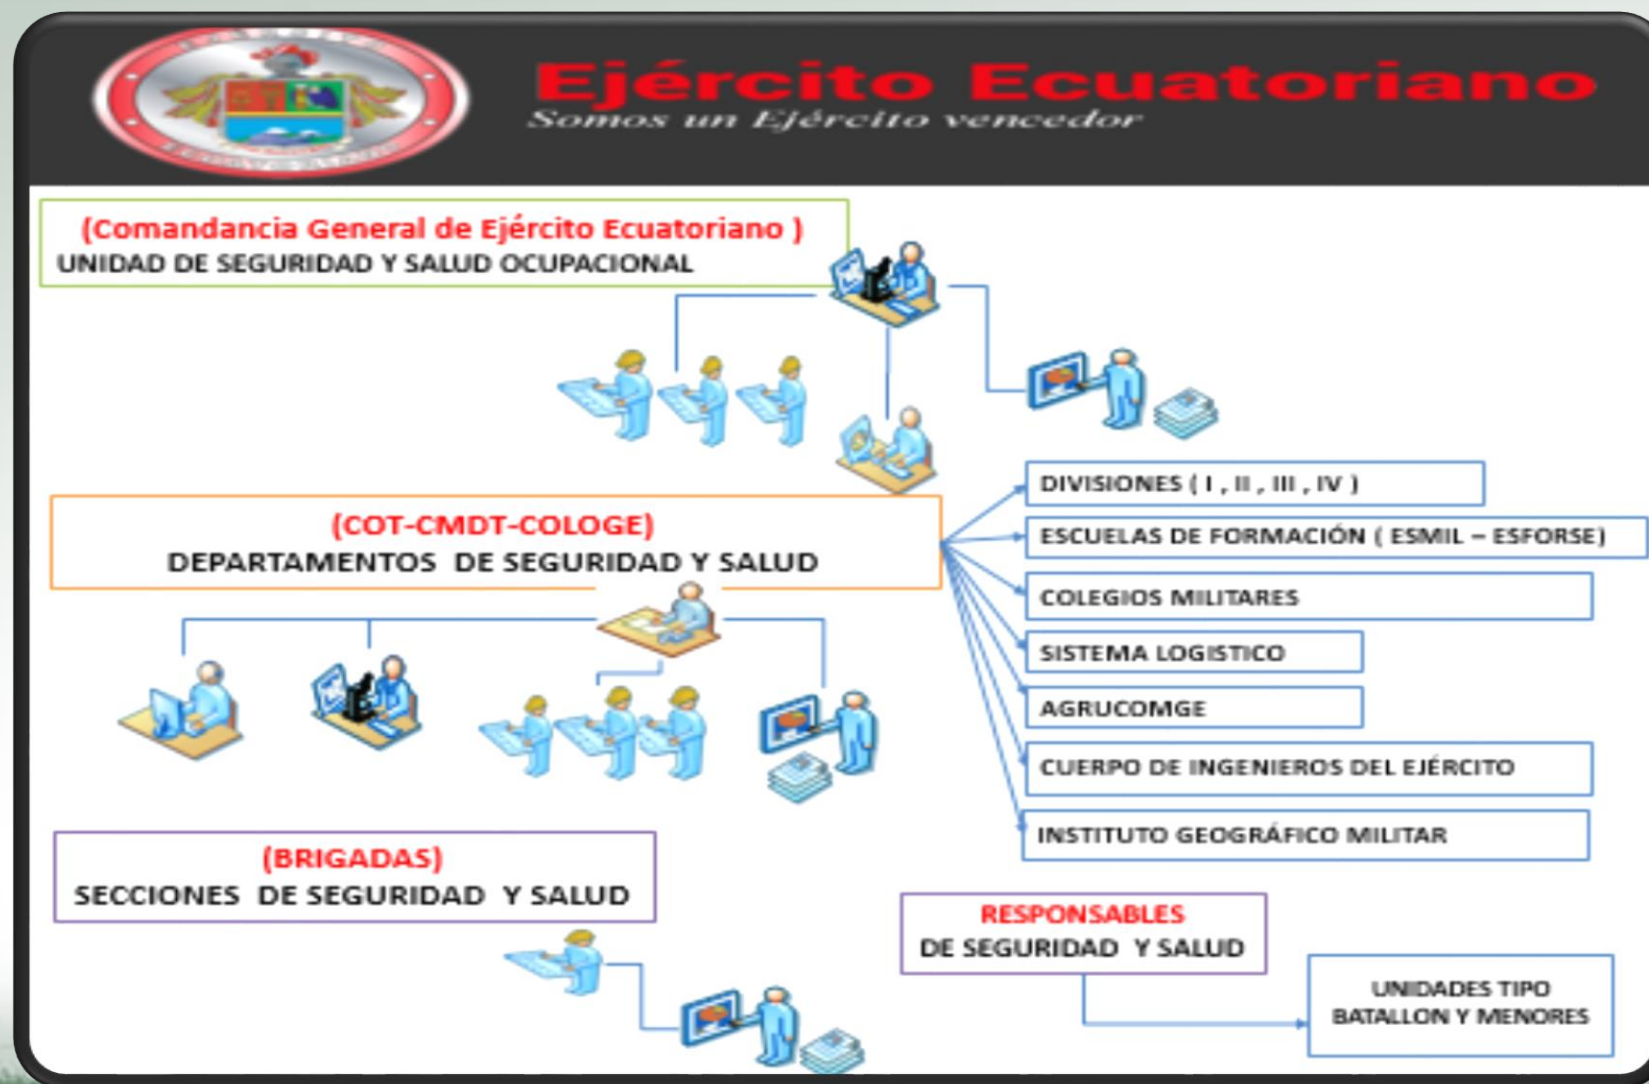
Ejército Ecuatoriano
Somos un Ejército vencedor

(Comandancia General de Ejército Ecuatoriano )
UNIDAD DE SEGURIDAD Y SALUD OCUPACIONAL

(COT-CMDT-COLOGE)
DEPARTAMENTOS DE SEGURIDAD Y SALUD

DIVISIONES ( I , II , III , IV )

ESCUELAS DE FORMACIÓN ( ESMIL – ESFORSE)

COLEGIOS MILITARES

SISTEMA LOGISTICO

AGRUCOMGE

CUERPO DE INGENIEROS DEL EJÉRCITO

INSTITUTO GEOGRÁFICO MILITAR

(BRIGADAS)
SECCIONES DE SEGURIDAD Y SALUD

RESPONSABLES
DE SEGURIDAD Y SALUD

UNIDADES TIPO
BATALLON Y MENORES